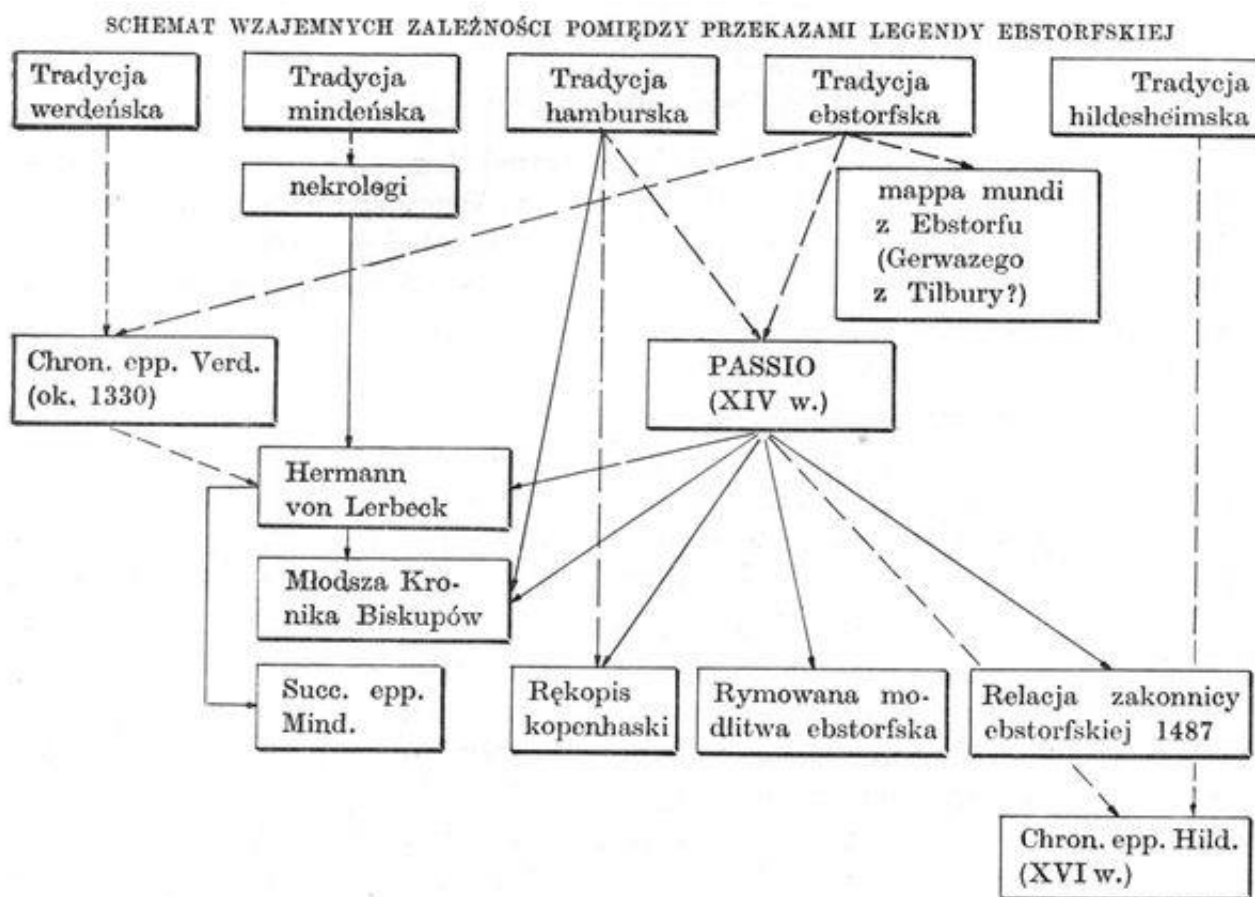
SCHEMAT WZAJEMNYCH ZALEŻNOŚCI POMIĘDZY PRZEKAZAMI LEGENDY EBSTORFSKIEJ

Tradycja werdeńska

Tradycja mindeńska

Tradycja hamburska

Tradycja ebstorfska

Tradycja hildesheimska

nekrologi

mappa mundi z Ebstorfu (Gerwazego z Tilbury?)

Chron. epp. Verd. (ok. 1330)

PASSIO (XIV w.)

Hermann von Lerbeck

Młodsza Kronika Biskupów

Succ. epp. Mind.

Rękopis kopenhaski

Rymowana modlitwa ebstorfska

Relacja zakonnicy ebstorfskiej 1487

Chron. epp. Hild. (XVI w.)